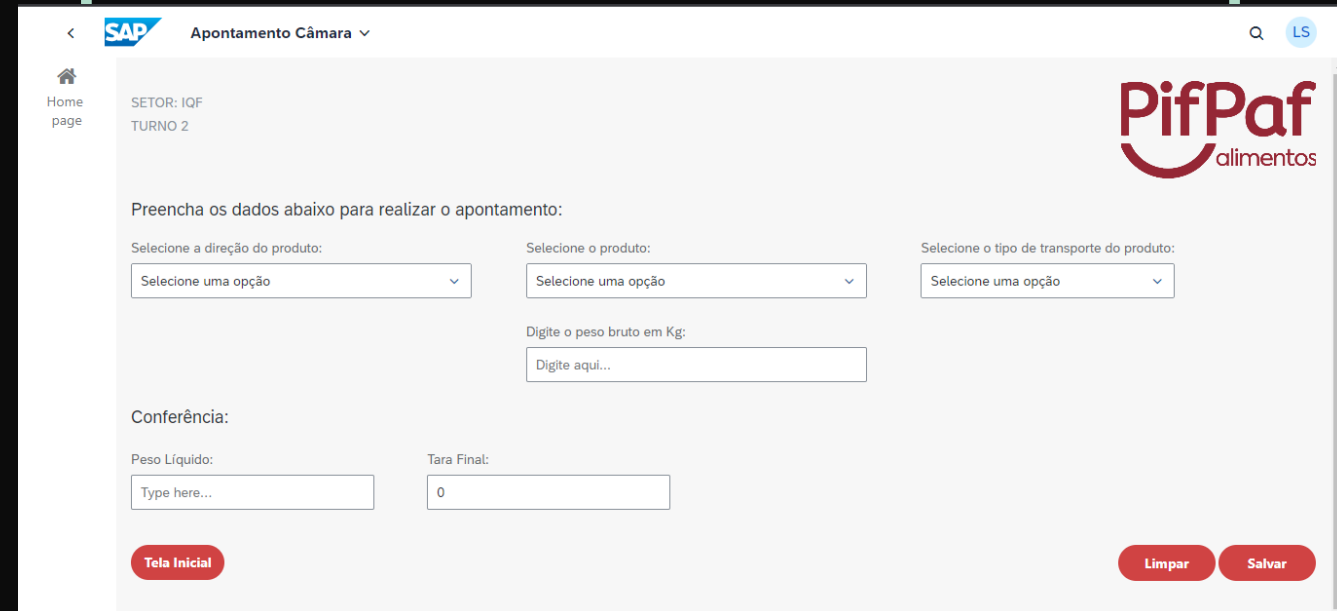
SAP Apontamento Câmara

LS

Home page

SETOR: IQF
TURNO 2

PifPaf alimentos

Preencha os dados abaixo para realizar o apontamento:

Selecione a direção do produto:
Selecione uma opção

Selecione o produto:
Selecione uma opção

Selecione o tipo de transporte do produto:
Selecione uma opção

Digite o peso bruto em Kg:
Digite aqui...

Conferência:

Peso Líquido:
Type here...

Tara Final:
0

Tela Inicial

Limpar

Salvar